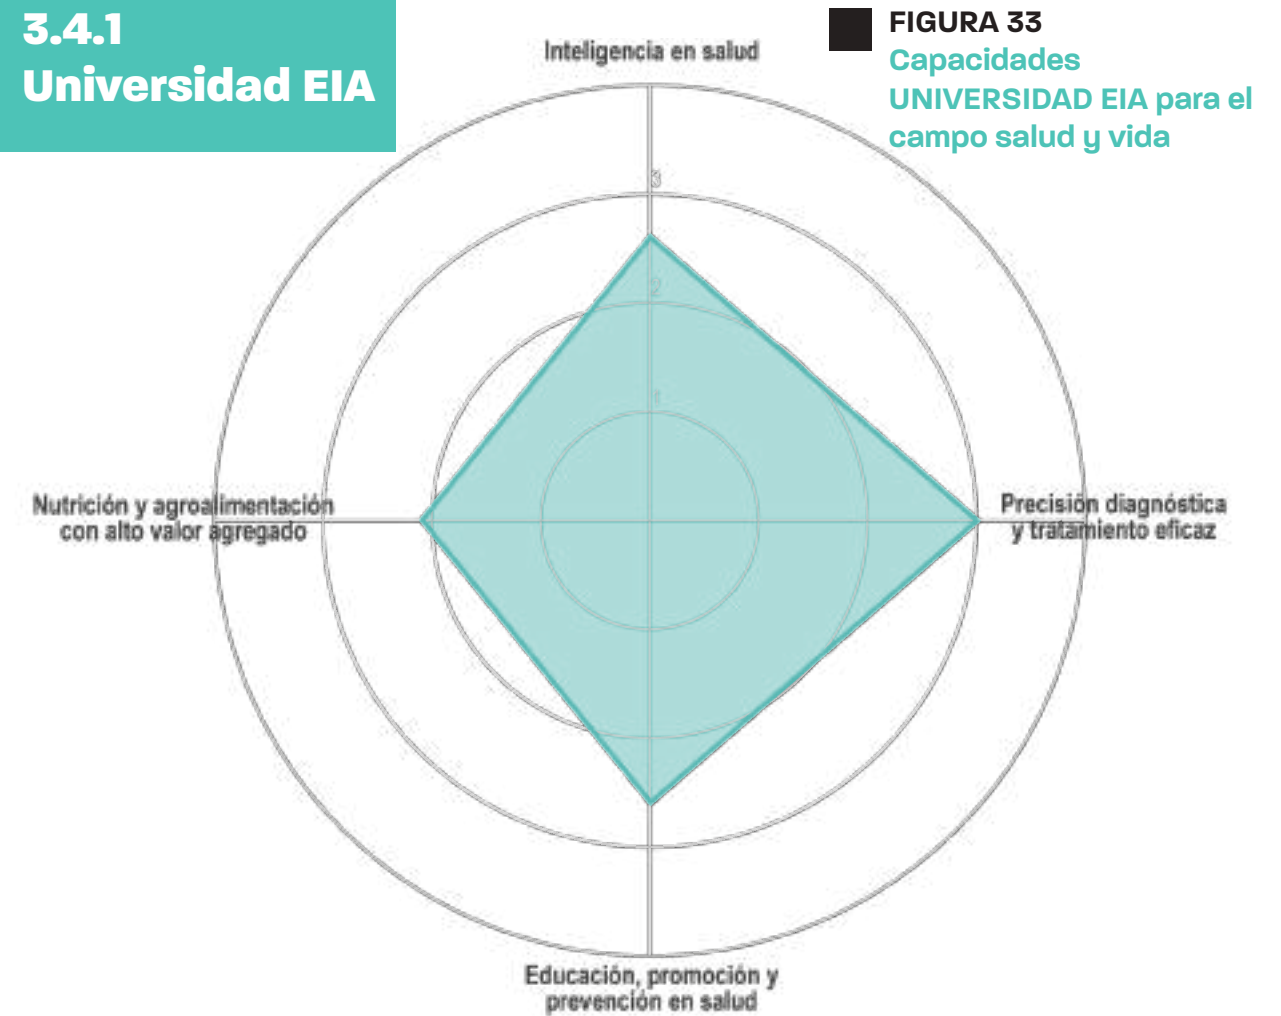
3.4.1
Universidad EIA

FIGURA 33
Capacidades UNIVERSIDAD EIA para el campo salud y vida

Inteligencia en salud

3

2

1

Nutrición y agroalimentación con alto valor agregado

Precisión diagnóstica y tratamiento eficaz

Educación, promoción y prevención en salud